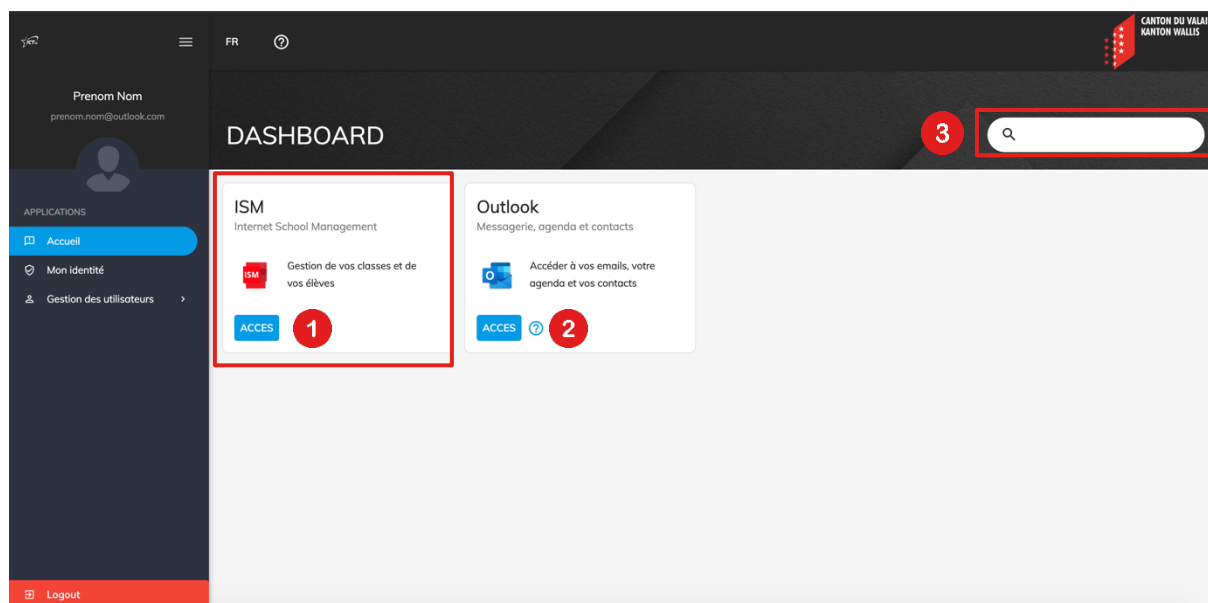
FR

CANTON DU VALAI
KANTON WALLIS

Prenom Nom
prenom.nom@outlook.com

APPLICATIONS
Accueil
Mon identité
Gestion des utilisateurs

Logout

DASHBOARD

3

ISM
Internet School Management
ISM
Gestion de vos classes et de vos élèves
ACCES
1

Outlook
Messagerie, agenda et contacts
Accéder à vos emails, votre agenda et vos contacts
ACCES
2